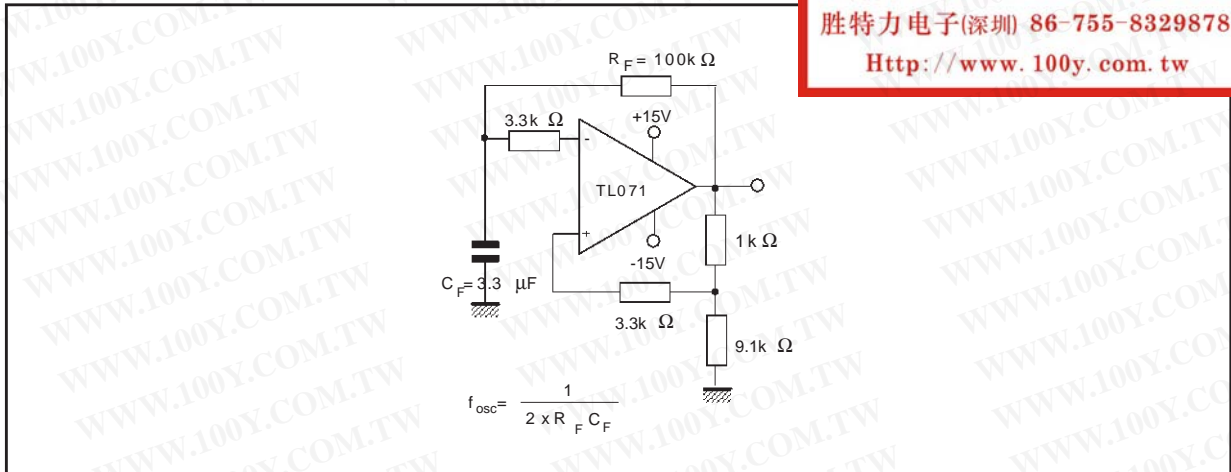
胜特力电子(深圳) 86-755-83298787
Http://www.100y.com.tw

$R_F = 100k\ \Omega$

3.3k $\Omega$

+15V

-

+

TL071

1k $\Omega$

-15V

$C_F = 3.3\ \mu F$

3.3k $\Omega$

9.1k $\Omega$

$f_{osc} = \frac{1}{2 \times R_F C_F}$

WWW.100Y.COM.TW